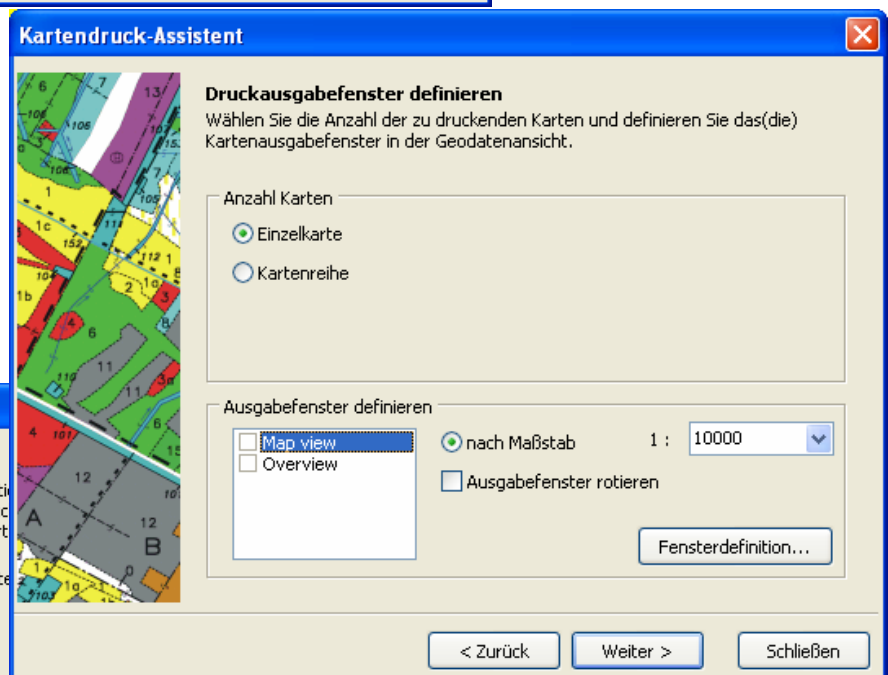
Kartendruck-Assistent

Druckausgabefenster definieren
Wählen Sie die Anzahl der zu druckenden Karten und definieren Sie das(die) Kartenausgabefenster in der Geodatenansicht.

Anzahl Karten
Einzelkarte
Kartenreihe

Ausgabefenster definieren
Map view
Overview
nach Maßstab
1 : 10000
Ausgabefenster rotieren
Fensterdefinition...

< Zurück
Weiter >
Schließen